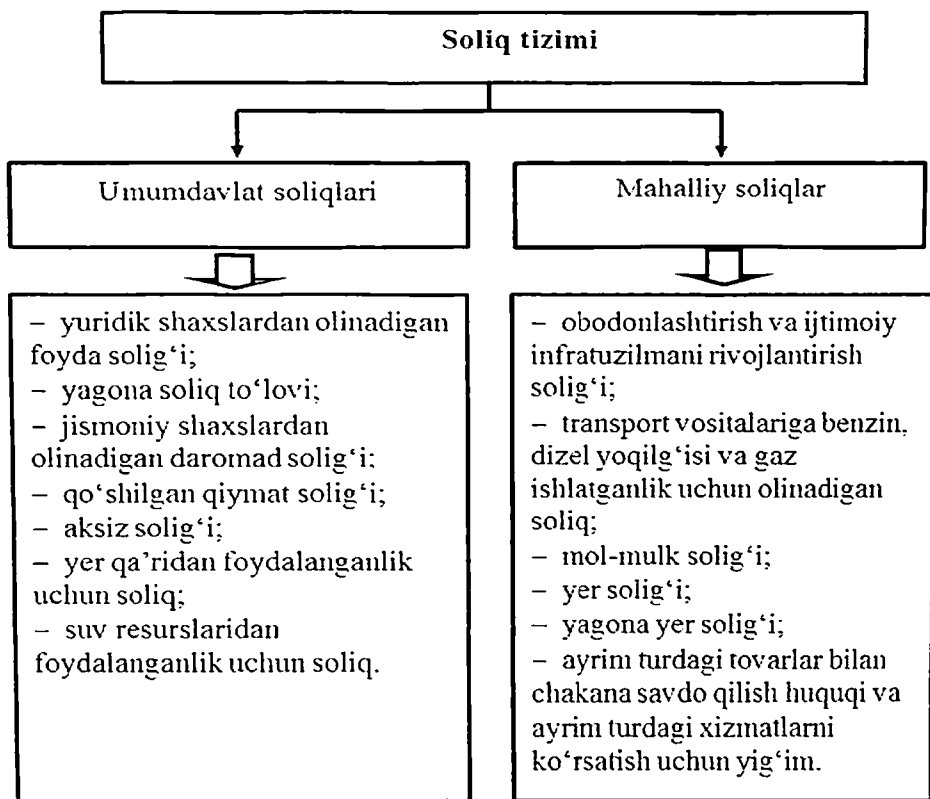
Soliq tizimi

Umumdavlat soliqlari

– yuridik shaxslardan olinadigan foyda solig‘i;
– yagona soliq to‘lovi;
– jismoniy shaxslardan olinadigan daromad solig‘i;
– qo‘shilgan qiymat solig‘i;
– aksiz solig‘i;
– yer qa’ridan foydalanganlik uchun soliq;
– suv resurslaridan foydalanganlik uchun soliq.

Mahalliy soliqlar

– obodonlashtirish va ijtimoiy infratuzilmani rivojlantirish solig‘i;
– transport vositalariga benzin, dizel yoqilg‘isi va gaz ishlatganlik uchun olinadigan soliq;
– mol-mulk solig‘i;
– yer solig‘i;
– yagona yer solig‘i;
– ayrim turdagi tovarlar bilan chakana savdo qilish huquqi va ayrim turdagi xizmatlarni ko‘rsatish uchun yig‘im.